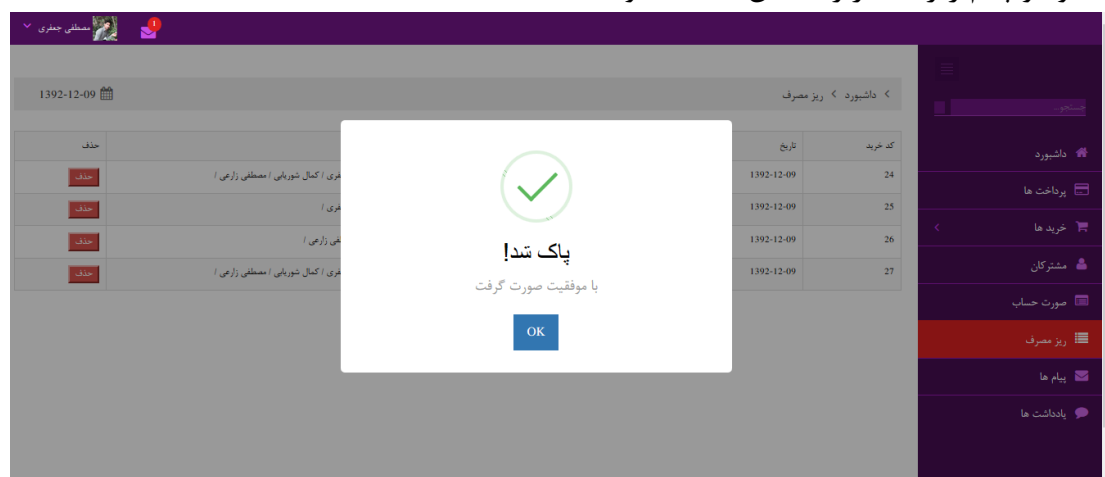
مصطفی جعفری
1

جستجو...
داشبورد
پرداخت ها
خرید ها
مشترکان
صورت حساب
ریز مصرف
پیام ها
یادداشت ها

داشبورد > ریز مصرف
1392-12-09

| کد خرید | تاریخ | | حذف |
|---|---|---|---|
| 24 | 1392-12-09 | فری / کمال شوربایی / مصطفی زارعی / | حذف |
| 25 | 1392-12-09 | فری / | حذف |
| 26 | 1392-12-09 | فی زارعی / | حذف |
| 27 | 1392-12-09 | فری / کمال شوربایی / مصطفی زارعی / | حذف |

پاک شد!
با موفقیت صورت گرفت
OK